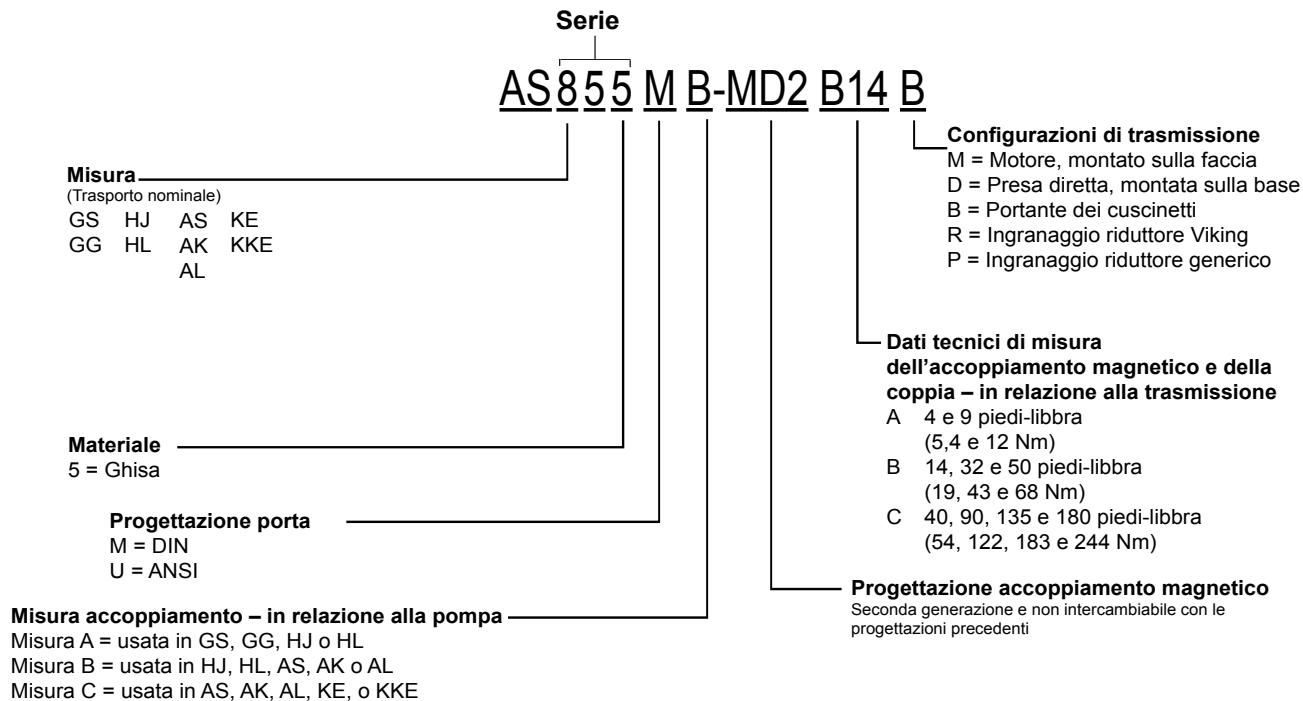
Serie

AS 8 5 5 M B-MD2 B14 B

Configurazioni di trasmissione
M = Motore, montato sulla faccia
D = Presa diretta, montata sulla base
B = Portante dei cuscinetti
R = Ingranaggio riduttore Viking
P = Ingranaggio riduttore generico

Misura
(Trasporto nominale)
GS HJ AS KE
GG HL AK KKE
AL

Dati tecnici di misura dell'accoppiamento magnetico e della coppia – in relazione alla trasmissione
A 4 e 9 piedi-libbra (5,4 e 12 Nm)
B 14, 32 e 50 piedi-libbra (19, 43 e 68 Nm)
C 40, 90, 135 e 180 piedi-libbra (54, 122, 183 e 244 Nm)

Materiale
5 = Ghisa

Progettazione porta
M = DIN
U = ANSI

Progettazione accoppiamento magnetico
Seconda generazione e non intercambiabile con le progettazioni precedenti

Misura accoppiamento – in relazione alla pompa
Misura A = usata in GS, GG, HJ o HL
Misura B = usata in HJ, HL, AS, AK o AL
Misura C = usata in AS, AK, AL, KE, o KKE